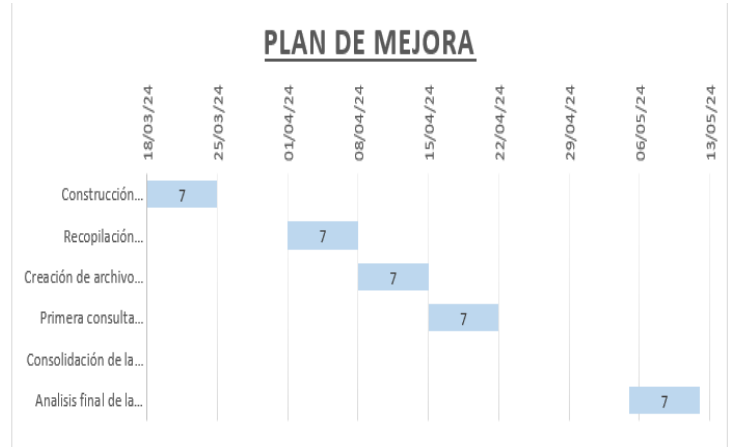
PLAN DE MEJORA

18/03/24
25/03/24
01/04/24
08/04/24
15/04/24
22/04/24
29/04/24
06/05/24
13/05/24

Construcción... 7
Recopilación... 7
Creación de archivo... 7
Primera consulta... 7
Consolidación de la...
Analisis final de la... 7